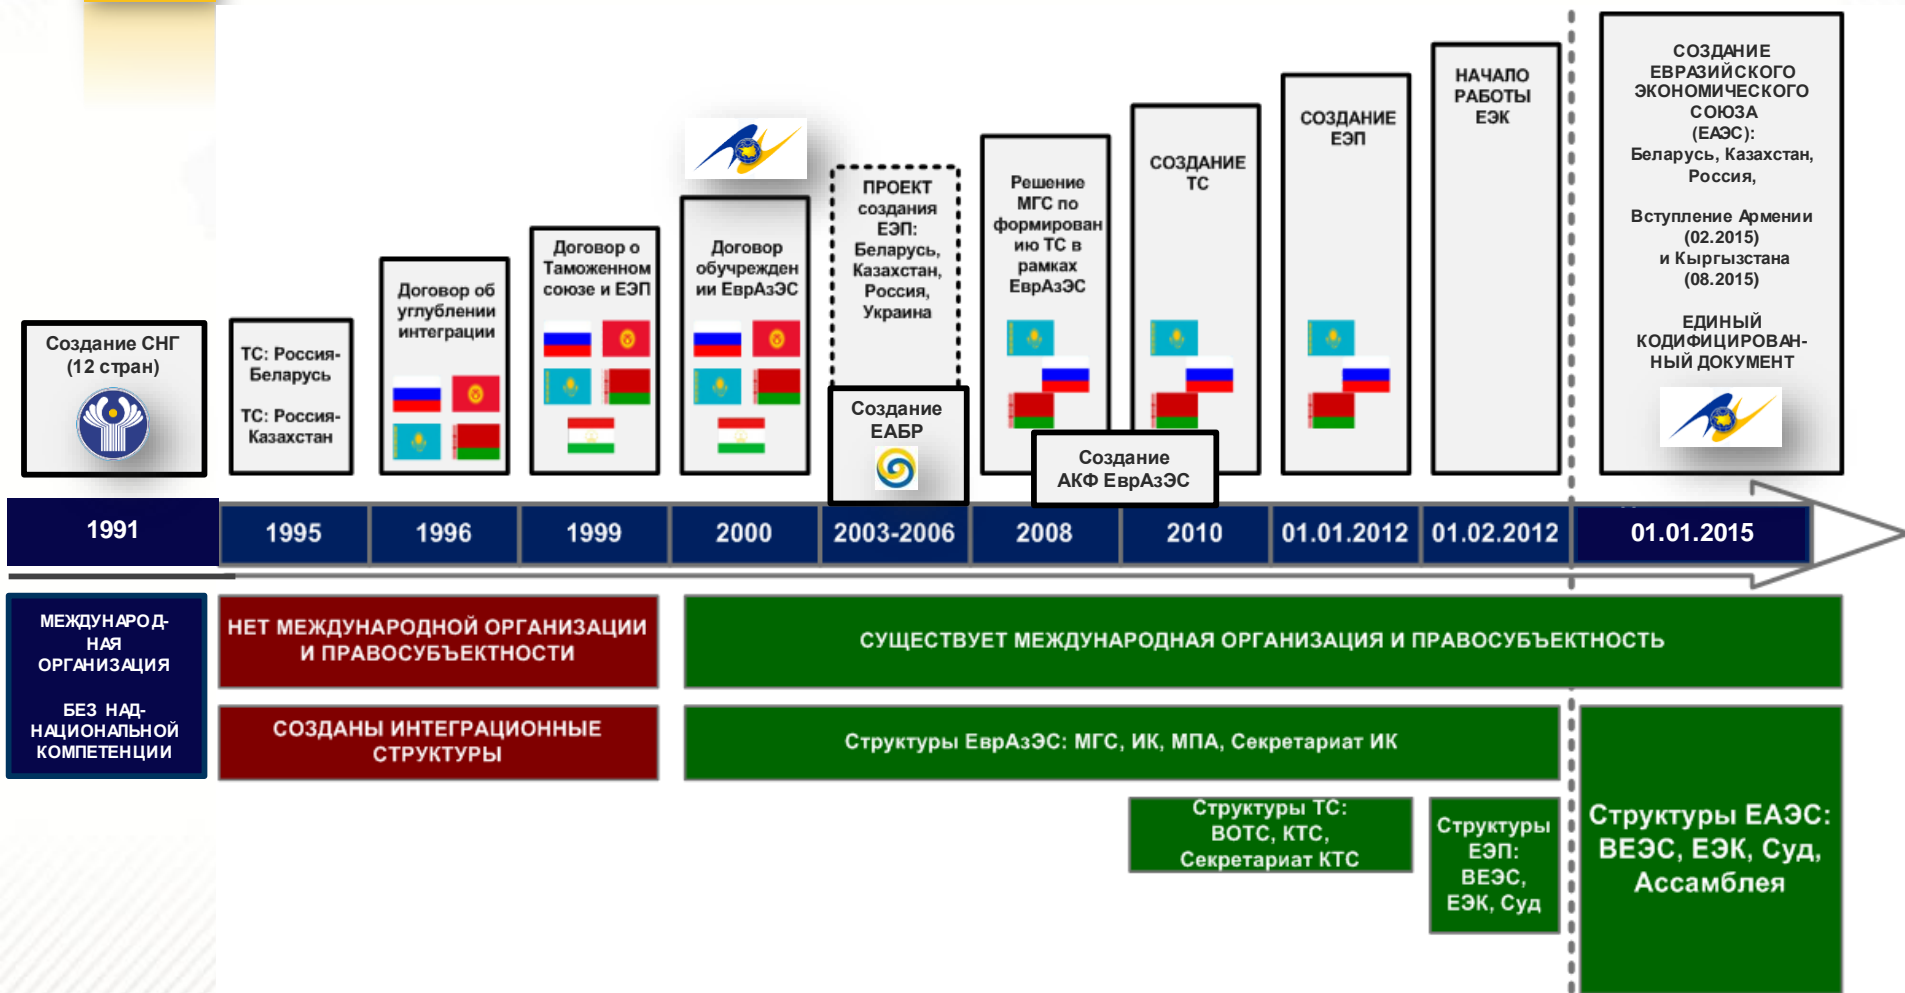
Создание СНГ (12 стран)

ТС: Россия-Беларусь

ТС: Россия-Казахстан

Договор об углублении интеграции

Договор о Таможенном союзе и ЕЭП

Договор обучреждении ЕврАзЭС

ПРОЕКТ создания ЕЭП: Беларусь, Казахстан, Россия, Украина

Создание ЕАБР

Решение МГС по формированию ТС в рамках ЕврАзЭС

Создание АКФ ЕврАзЭС

СОЗДАНИЕ ТС

СОЗДАНИЕ ЕЭП

НАЧАЛО РАБОТЫ ЕЭК

СОЗДАНИЕ ЕВРАЗИЙСКОГО ЭКОНОМИЧЕСКОГО СОЮЗА (ЕАЭС): Беларусь, Казахстан, Россия,

Вступление Армении (02.2015) и Кыргызстана (08.2015)

ЕДИНЫЙ КОДИФИЦИРОВАННЫЙ ДОКУМЕНТ

| 1991 | 1995 | 1996 | 1999 | 2000 | 2003-2006 | 2008 | 2010 | 01.01.2012 | 01.02.2012 | 01.01.2015 |
|---|---|---|---|---|---|---|---|---|---|---|

МЕЖДУНАРОДНАЯ ОРГАНИЗАЦИЯ

БЕЗ НАДНАЦИОНАЛЬНОЙ КОМПЕТЕНЦИИ

НЕТ МЕЖДУНАРОДНОЙ ОРГАНИЗАЦИИ И ПРАВОСУБЪЕКТНОСТИ

СУЩЕСТВУЕТ МЕЖДУНАРОДНАЯ ОРГАНИЗАЦИЯ И ПРАВОСУБЪЕКТНОСТЬ

СОЗДАНЫ ИНТЕГРАЦИОННЫЕ СТРУКТУРЫ

Структуры ЕврАзЭС: МГС, ИК, МПА, Секретариат ИК

Структуры ТС: ВОТС, КТС, Секретариат КТС

Структуры ЕЭП: ВЕЭС, ЕЭК, Суд

Структуры ЕАЭС: ВЕЭС, ЕЭК, Суд, Ассамблея